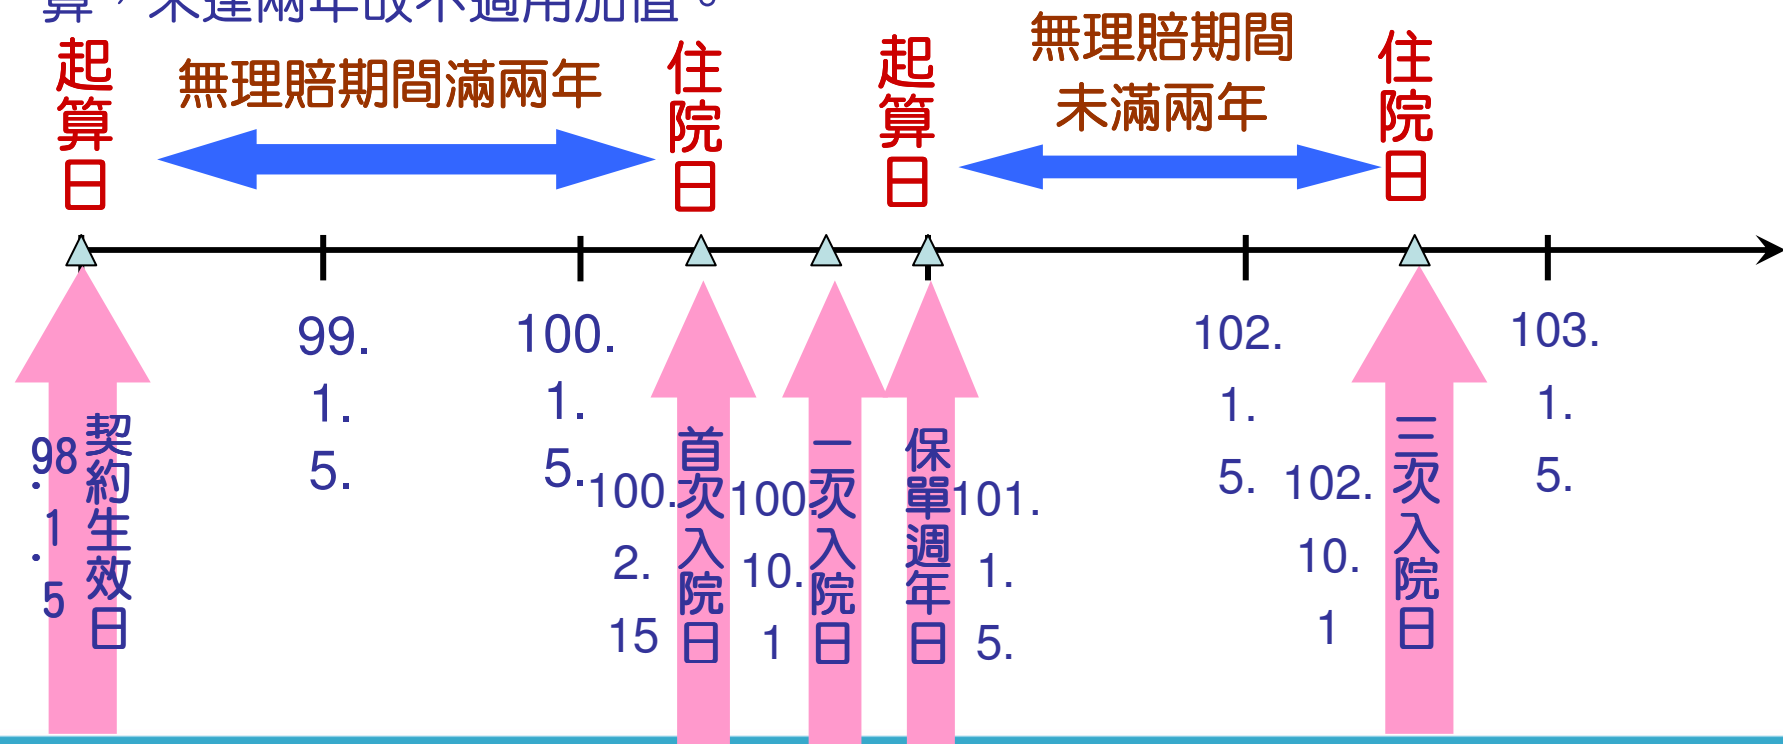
算，未達兩年故不適用加值。

起算日

無理賠期間滿兩年

住院日

起算日

無理賠期間未滿兩年

住院日

98.1.5 契約生效日

99.1.5.

100.1.5.

100.2.15 首次入院日

100.10.1 二次入院日

保單週年日 101.1.5.

102.1.5.

102.10.1

三次入院日

103.1.5.